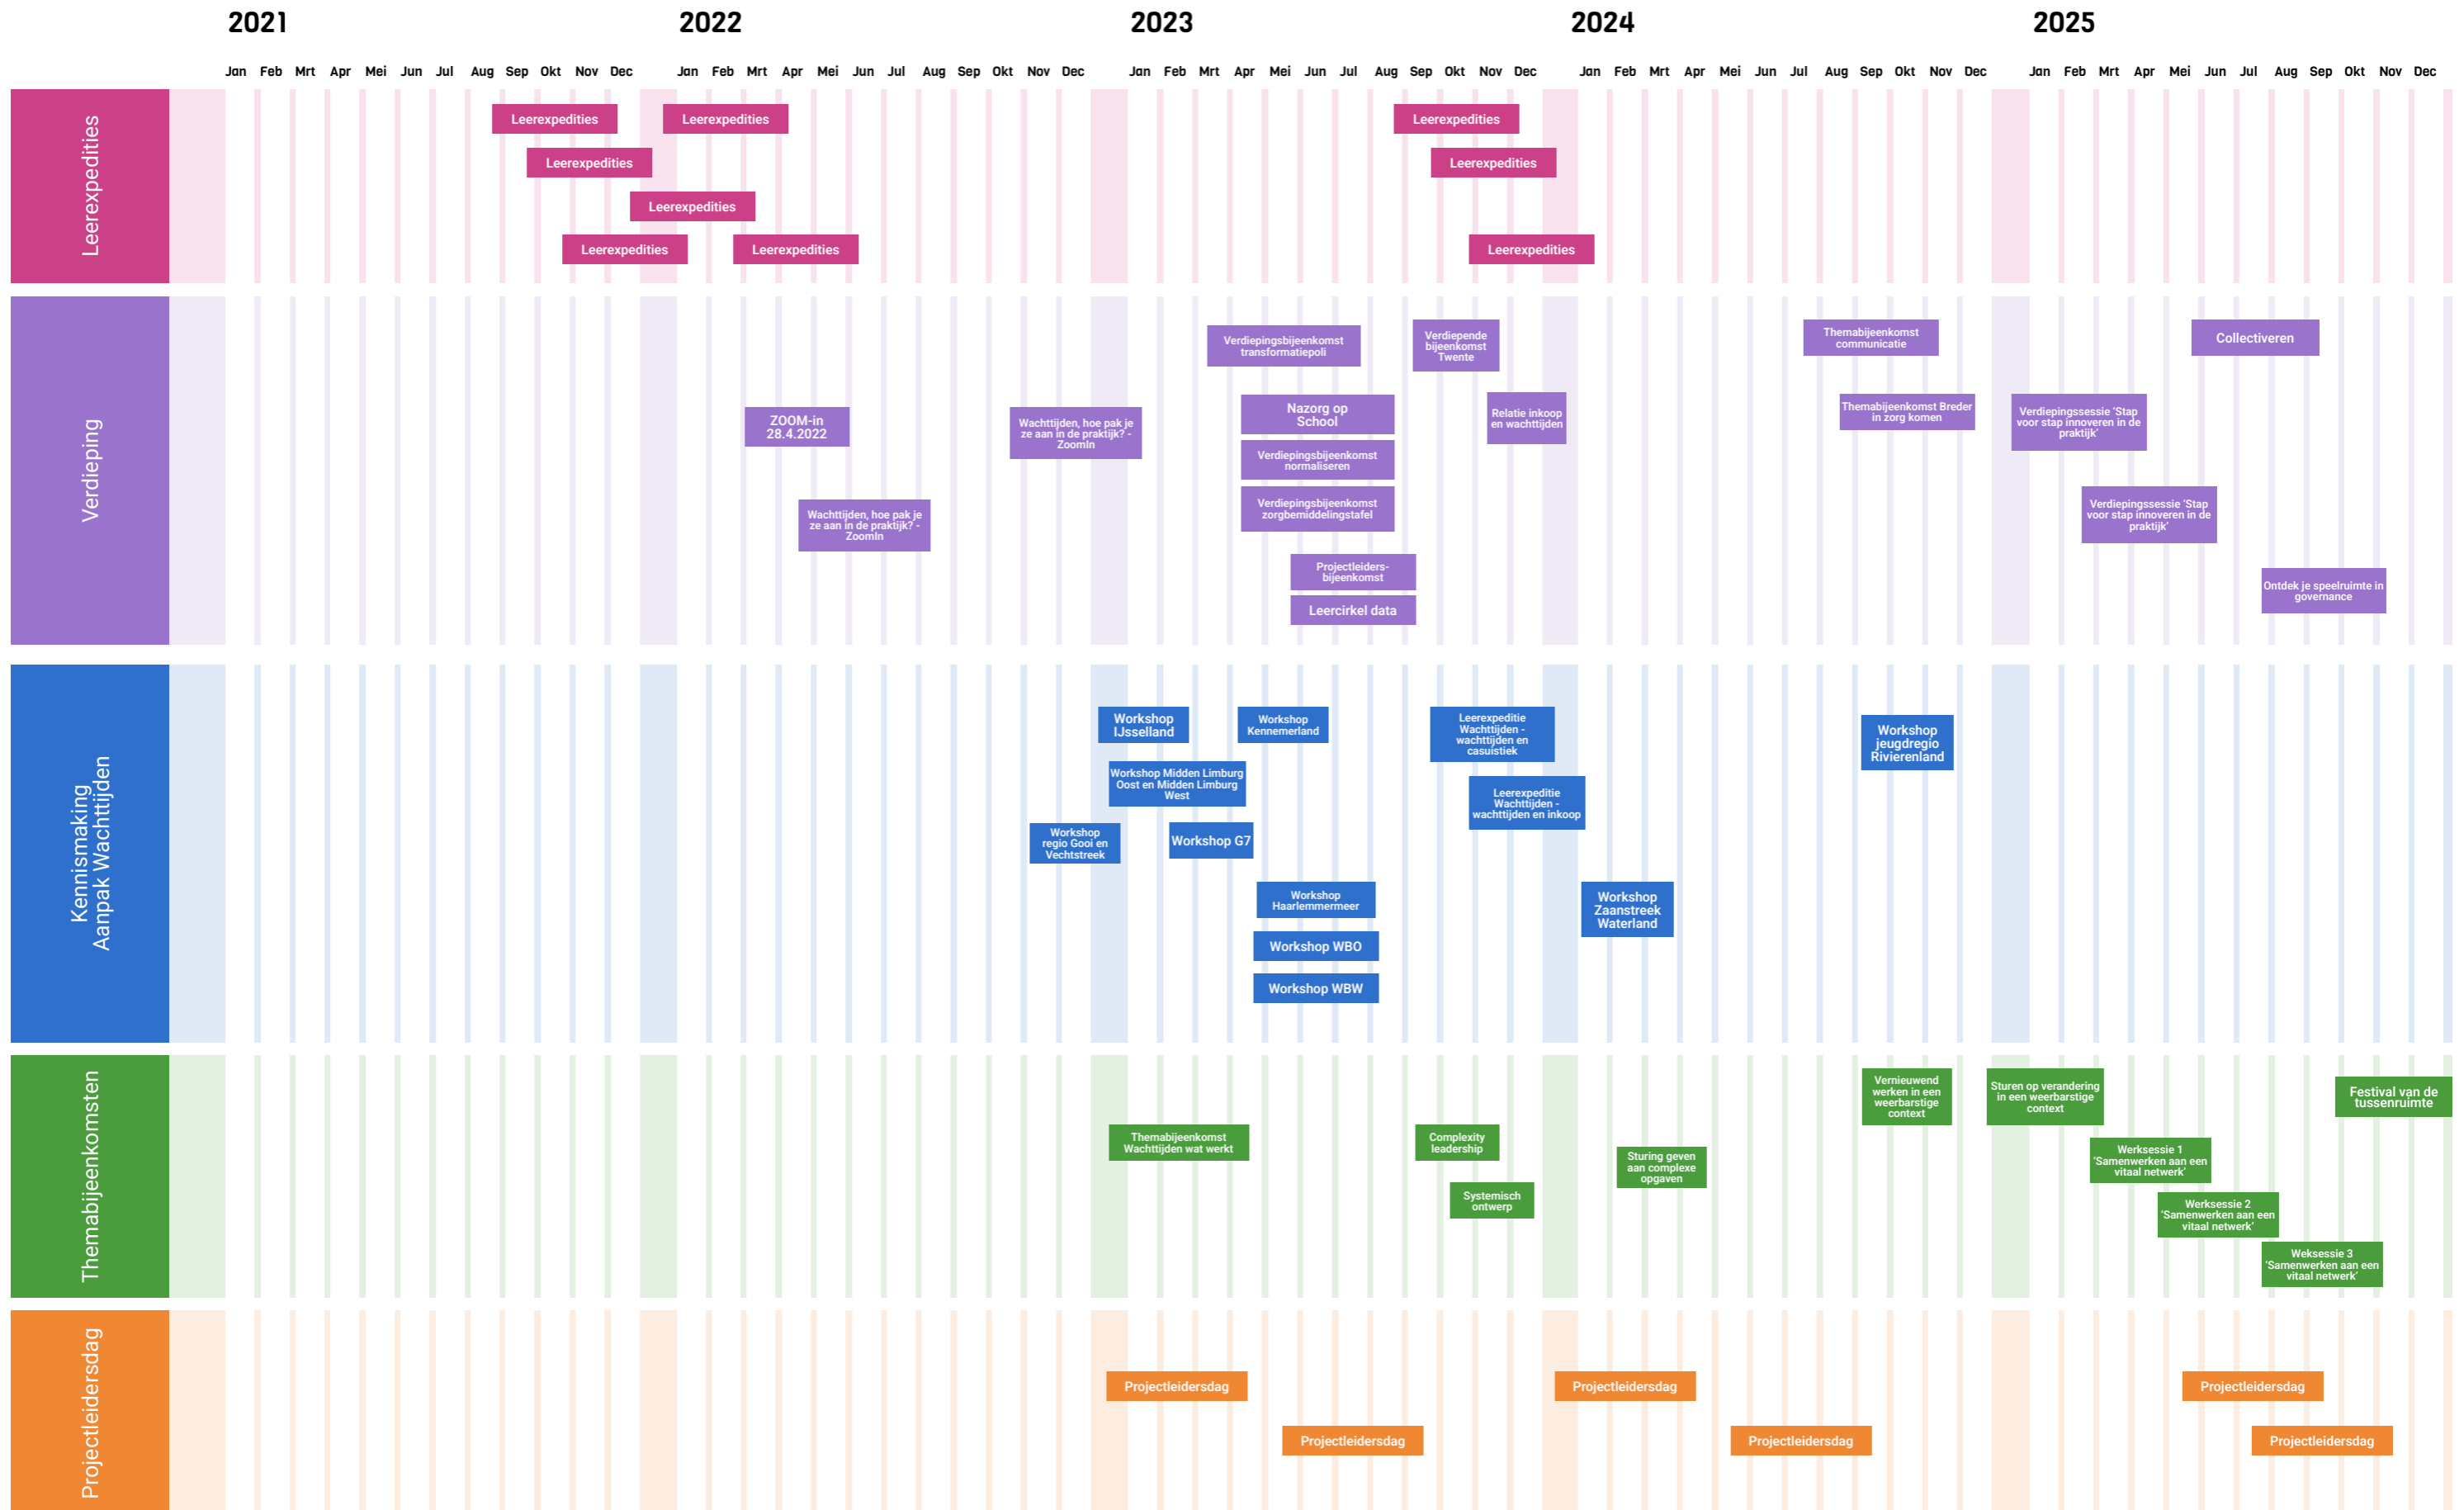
2021 2022 2023 2024 2025

Jan Feb Mrt Apr Mei Jun Jul Aug Sep Okt Nov Dec Jan Feb Mrt Apr Mei Jun Jul Aug Sep Okt Nov Dec Jan Feb Mrt Apr Mei Jun Jul Aug Sep Okt Nov Dec Jan Feb Mrt Apr Mei Jun Jul Aug Sep Okt Nov Dec Jan Feb Mrt Apr Mei Jun Jul Aug Sep Okt Nov Dec

Leerexpedities

Leerexpedities
Leerexpedities
Leerexpedities
Leerexpedities
Leerexpedities
Leerexpedities
Leerexpedities
Leerexpedities
Leerexpedities

Verdieping

ZOOM-in 28.4.2022
Wachttijden, hoe pak je ze aan in de praktijk? - ZoomIn
Wachttijden, hoe pak je ze aan in de praktijk? - ZoomIn
Verdiepingsbijeenkomst transformatiepoli
Nazorg op School
Verdiepingsbijeenkomst normaliseren
Verdiepingsbijeenkomst zorgbemiddelingstafel
Projectleiders-bijeenkomst
Leercirkel data
Verdiepende bijeenkomst Twente
Relatie inkoop en wachttijden
Themabijeenkomst communicatie
Themabijeenkomst Breder in zorg komen
Verdiepingssessie 'Stap voor stap innoveren in de praktijk'
Verdiepingssessie 'Stap voor stap innoveren in de praktijk'
Collectiveren
Ontdek je speelruimte in governance

Kennismaking Aanpak Wachttijden

Workshop IJsselland
Workshop Kennemerland
Workshop Midden Limburg Oost en Midden Limburg West
Workshop regio Gooi en Vechtstreek
Workshop G7
Workshop Haarlemmermeer
Workshop WBO
Workshop WBW
Leerexpeditie Wachttijden - wachttijden en casuïstiek
Leerexpeditie Wachttijden - wachttijden en inkoop
Workshop Zaanstreek Waterland
Workshop jeugdregio Rivierenland

Themabijeenkomsten

Themabijeenkomst Wachttijden wat werkt
Complexity leadership
Systemisch ontwerp
Sturing geven aan complexe opgaven
Vernieuwend werken in een weerbarstige context
Sturen op verandering in een weerbarstige context
Werksessie 1 'Samenwerken aan een vitaal netwerk'
Werksessie 2 'Samenwerken aan een vitaal netwerk'
Weksessie 3 'Samenwerken aan een vitaal netwerk'
Festival van de tussenruimte

Projectleidersdag

Projectleidersdag
Projectleidersdag
Projectleidersdag
Projectleidersdag
Projectleidersdag
Projectleidersdag